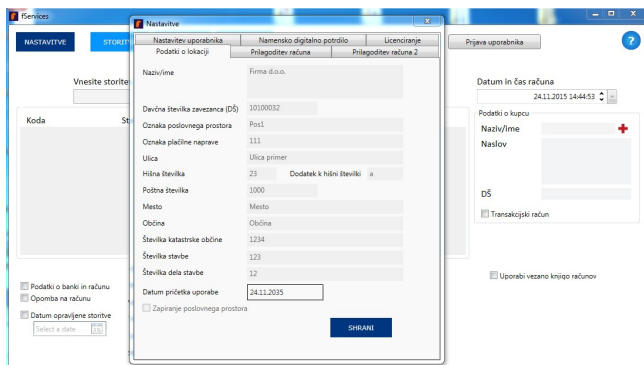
fServices

NASTAVITVE

STORIT

Vnesite storitev

Koda

Str

Podatki o banki in računu

Opomba na računu

Datum opravljene storitve

Select a date

15

Nastavitve

Nastavitev uporabnika | Namensko digitalno potrdilo | Licenciranje
Podatki o lokaciji | Prilagoditev računa | Prilagoditev računa 2

Naziv/ime
Firma d.o.o.

Davčna številka zavezanca (DŠ)
10100032

Oznaka poslovnega prostora
Pos1

Oznaka plačilne naprave
111

Ulica
Ulica primer

Hišna številka
23

Dodatek k hišni številki
a

Poštna številka
1000

Mesto
Mesto

Občina
Občina

Številka katastrske občine
1234

Številka stavbe
123

Številka dela stavbe
12

Datum pričetka uporabe
24.11.2035

Zapiranje poslovnega prostora

SHRANI

Prijava uporabnika

?

Datum in čas računa
24.11.2015 14:44:53

Podatki o kupcu
Naziv/ime
Naslov
DŠ

Transakcijski račun

Uporabi vezano knjigo računov